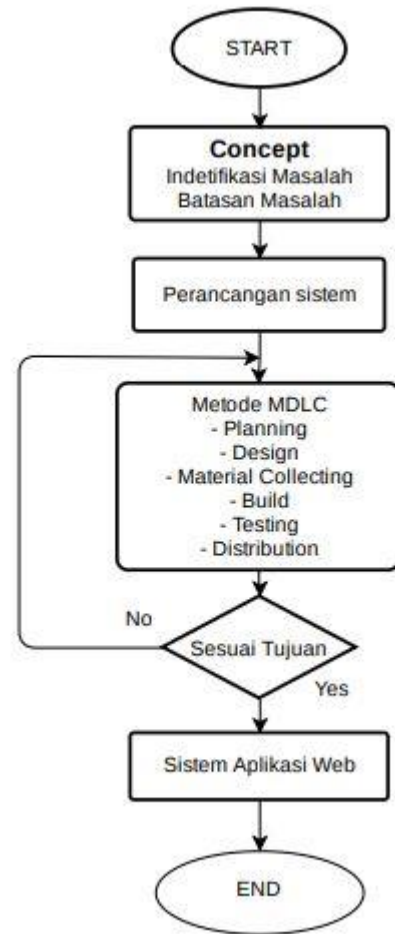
START

Concept
Indetifikasi Masalah
Batasan Masalah

Perancangan sistem

Metode MDLC
- Planning
- Design
- Material Collecting
- Build
- Testing
- Distribution

No

Sesuai Tujuan

Yes

Sistem Aplikasi Web

END